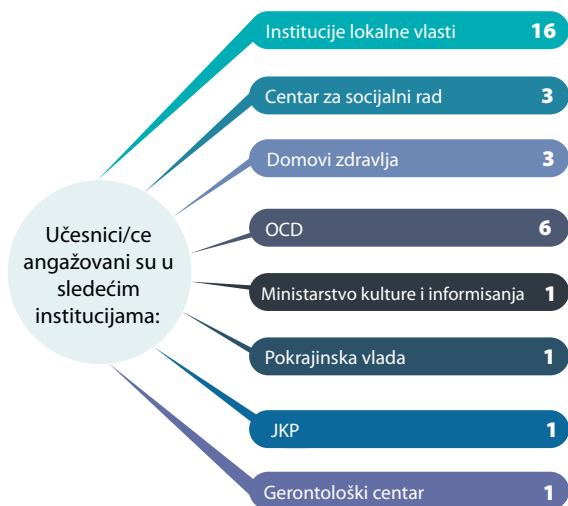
Učesnici/ce angažovani su u sledećim institucijama:

Institucije lokalne vlasti 16

Centar za socijalni rad 3

Domovi zdravlja 3

OCD 6

Ministarstvo kulture i informisanja 1

Pokrajinska vlada 1

JKP 1

Gerontološki centar 1